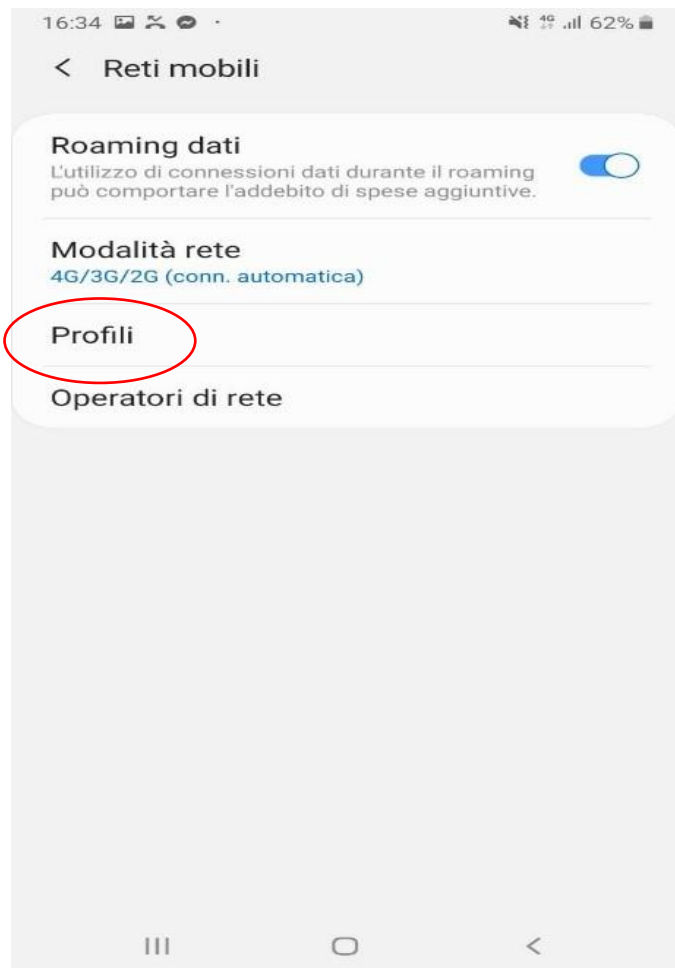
16:34 · 4G 62%

< Reti mobili

Roaming dati
L'utilizzo di connessioni dati durante il roaming può comportare l'addebito di spese aggiuntive.

Modalità rete
4G/3G/2G (conn. automatica)

Profili

Operatori di rete